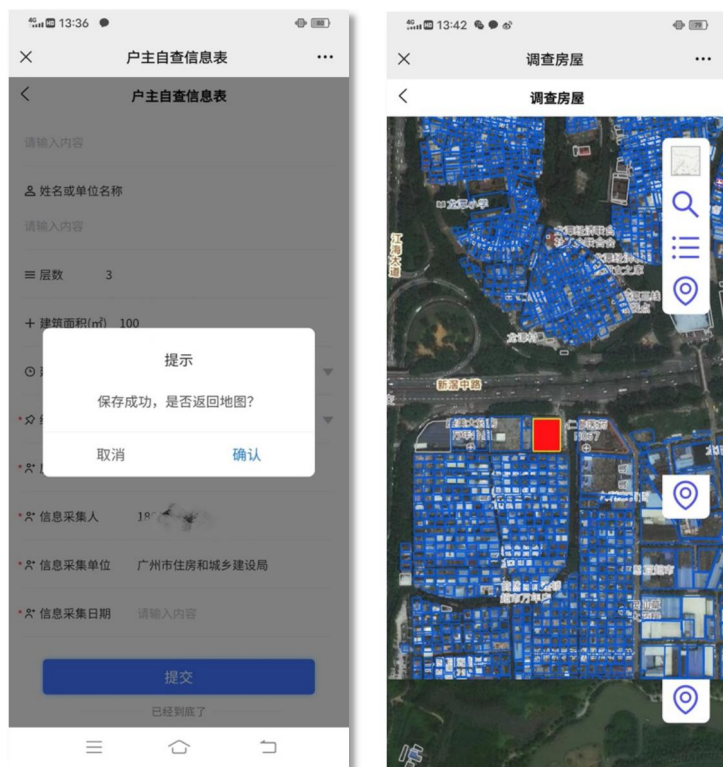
13:36

户主自查信息表

户主自查信息表

请输入内容

姓名或单位名称

请输入内容

层数 3

建筑面积(㎡) 100

提示

保存成功，是否返回地图？

取消 确认

信息采集人 1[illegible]

信息采集单位 广州市住房和城乡建设局

信息采集日期 请输入内容

提交

已经到底了

13:42

调查房屋

调查房屋

新滘中路